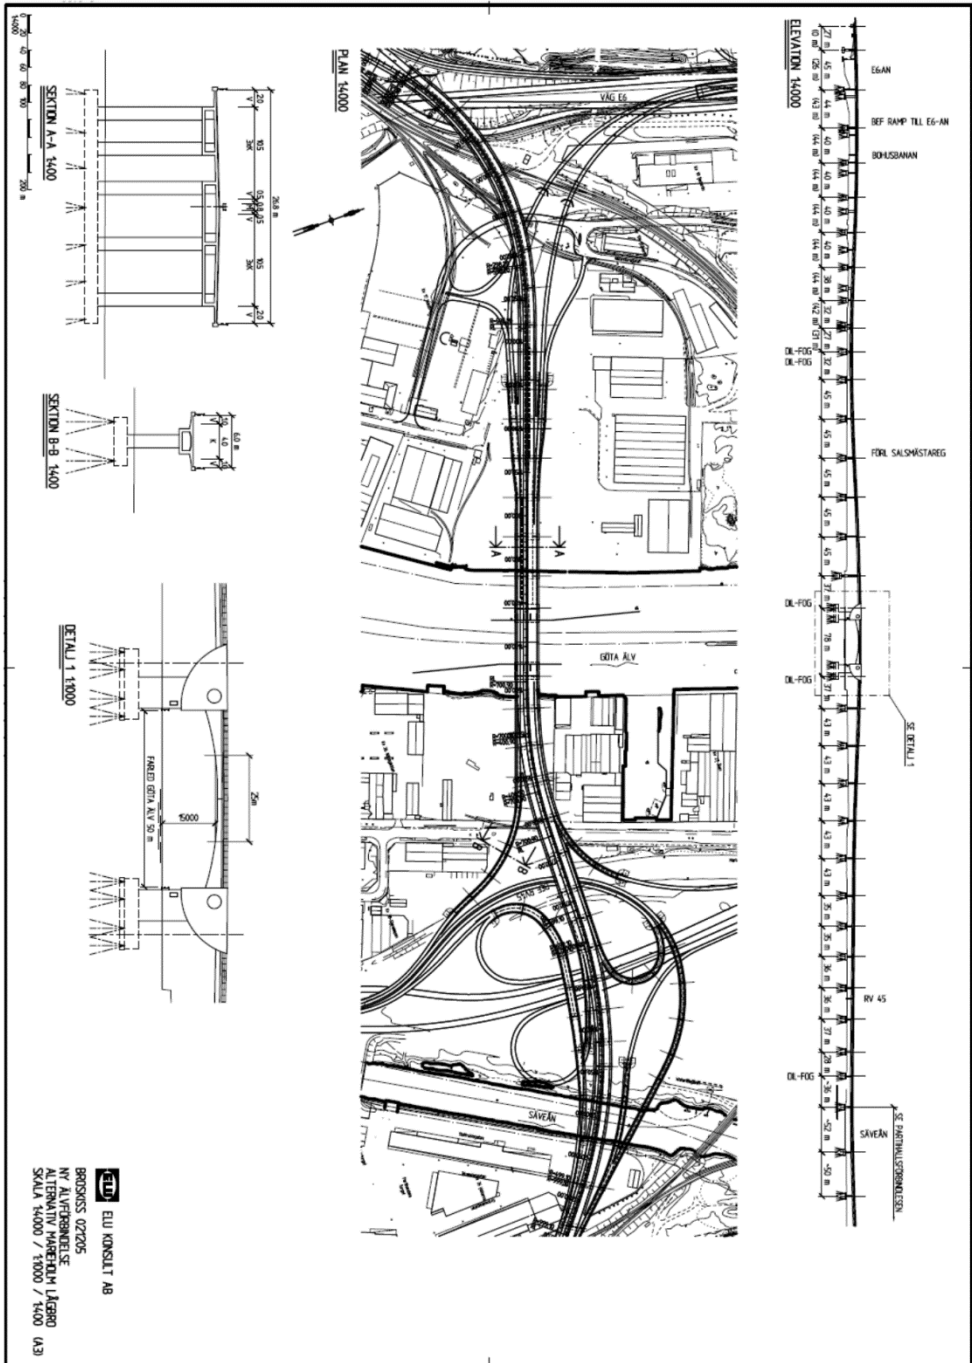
SEKTION A-A 1:400

0 20 40 60 80 100 200 m
1:4000

2.0
10.5
3.0
26.8 m
0.5 0.8 0.5
3.0
10.5
2.0

SEKTION B-B 1:400

6.0 m
4.0

DETALJ 1 1:1000

FARLED GÖTA ÄLV 50 m
15000
25m

PLAN 1:4000

VÄG E6
GÖTA ÄLV
SÄVEÅN

ELEVATION 1:4000

27 m
45 m
44 m
40 m
40 m
40 m
40 m
38 m
32 m
27 m
32 m
45 m
45 m
45 m
45 m
45 m
37 m
78 m
37 m
43 m
43 m
43 m
43 m
43 m
35 m
35 m
36 m
36 m
37 m
28 m
~36 m
~52 m
~56 m

E6AN
BEF RAMP TILL E6-AN
BOHUSBANAN
DIL-FOG
DIL-FOG
FÖRL SALSMÄSTAREG
DIL-FOG
DIL-FOG
SE DETALJ 1
RV 45
DIL-FOG
SÄVEÅN
SE PARTIHALLSFÖRBINDELSEN

ELU KONSULT AB
BROSKISS 021205
NY ÄLVFÖRBINDELSE
ALTERNATIV MAREHOLM LÅGBRO
SKALA 1:4000 / 1:1000 / 1:400 (A3)